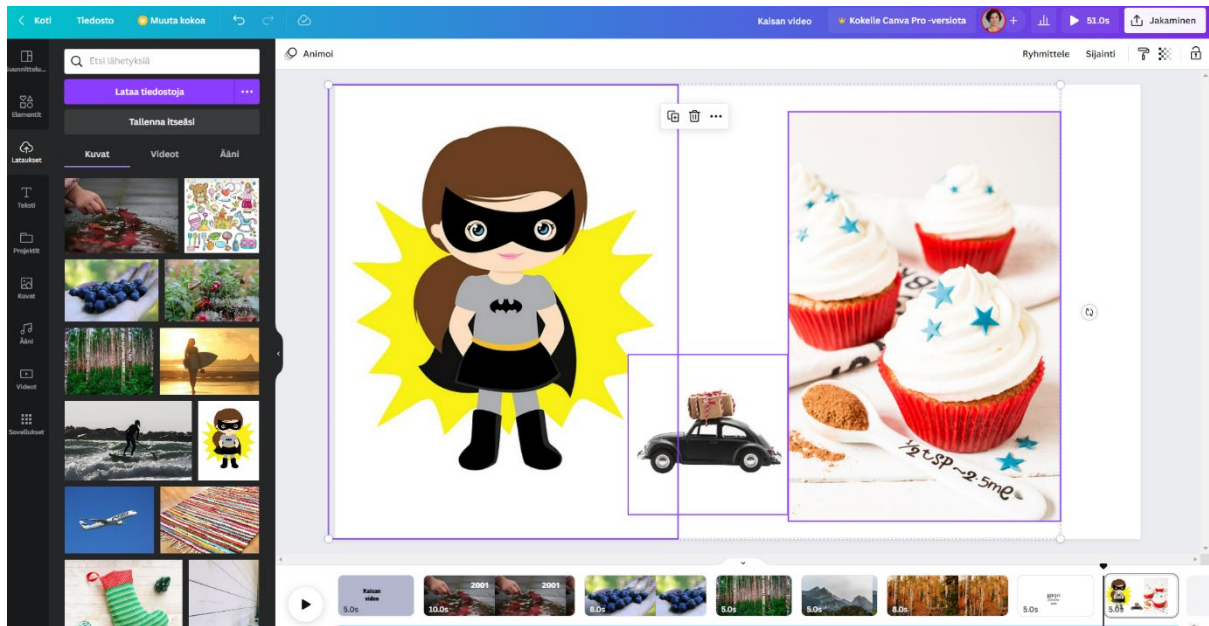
Koti Tiedosto Muuta kokoa Kaisan video Kokeile Canva Pro -versiota 51.0s Jakaminen

Suunnittelu Elementit Lataukset Teksti Projektit Kuvat Ääni Videot Sovellukset

Etsi lähetyksiä

Lataa tiedostoja

Tallenna itseäsi

Kuvat Videot Ääni

Animoi

Ryhmittele Sijainti

½ tsp ~ 2.5ml

Kaisan video
5.0s
2001 2001
10.0s
8.0s
5.0s
5.0s
8.0s
5.0s
5.0s